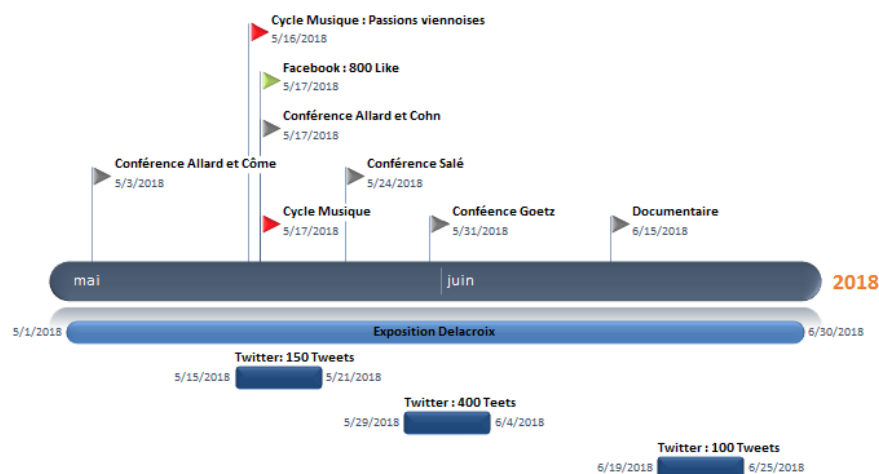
Cycle Musique : Passions viennoises
5/16/2018

Facebook : 800 Like
5/17/2018

Conférence Allard et Cohn
5/17/2018

Conférence Allard et Côme
5/3/2018

Conférence Salé
5/24/2018

Cycle Musique
5/17/2018

Conféence Goetz
5/31/2018

Documentaire
6/15/2018

mai
juin
2018

5/1/2018
Exposition Delacroix
6/30/2018

Twitter: 150 Tweets
5/15/2018
5/21/2018

Twitter : 400 Teets
5/29/2018
6/4/2018

Twitter : 100 Tweets
6/19/2018
6/25/2018